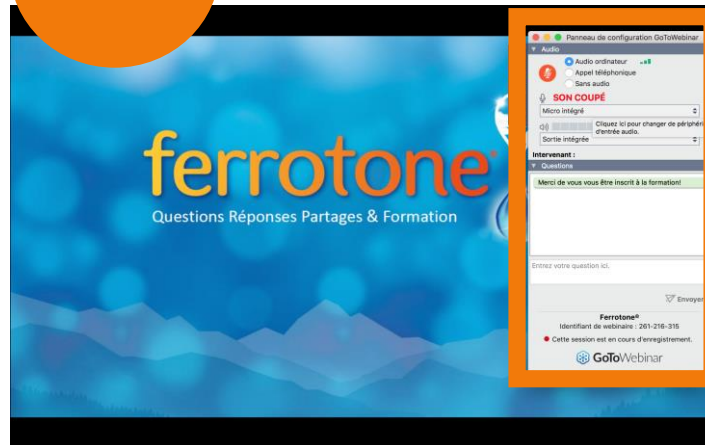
ferrotone®
Questions Réponses Partages & Formation

Panneau de configuration GoToWebinar
Audio
Audio ordinateur
Appel téléphonique
Sans audio
SON COUPÉ
Micro intégré
Cliquez ici pour changer de périphérique d'entrée audio.
Sortie intégrée
Intervenant :
Questions
Merci de vous vous être inscrit à la formation!
Entrez votre question ici.
Envoyer
Ferrotone®
Identifiant de webinaire : 261-216-315
Cette session est en cours d'enregistrement.
GoToWebinar